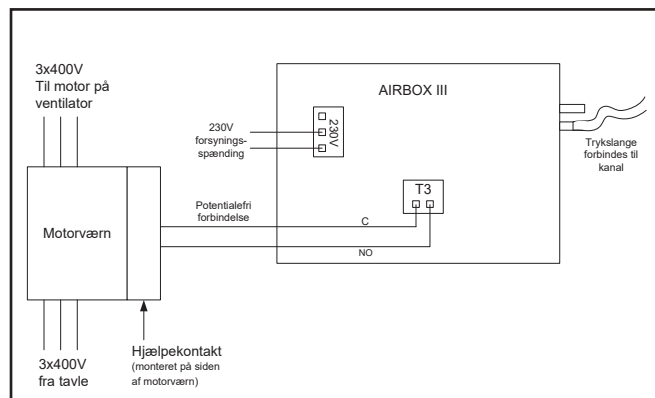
3x400V
Til motor på
ventilator

AIRBOX III

230V
forsynings-
spænding

230V

Trykslange
forbindes til
kanal

T3

Potentialefri
forbindelse

C

Motorværn

NO

3x400V
fra tavle

Hjælpekontakt
(monteret på siden
af motorværn)